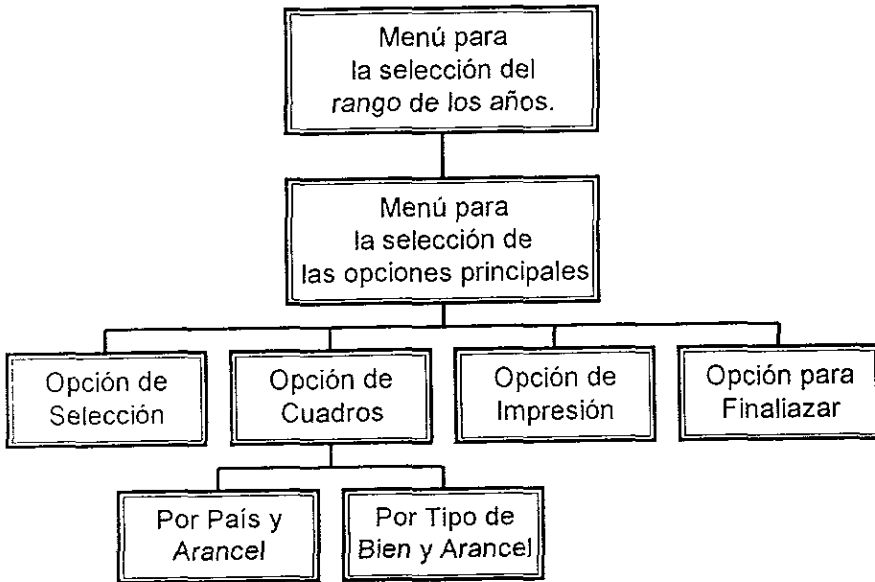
Menú para la selección del rango de los años.

Menú para la selección de las opciones principales

Opción de Selección

Opción de Cuadros

Opción de Impresión

Opción para Finaliazar

Por País y Arancel

Por Tipo de Bien y Arancel